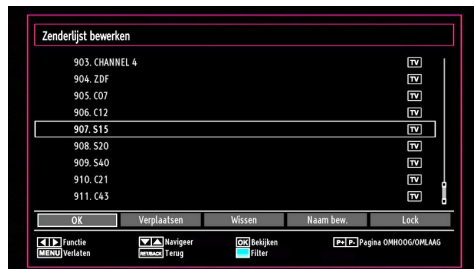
Zenderlijst bewerken

903. CHANNEL 4 TV
904. ZDF TV
905. C07 TV
906. C12 TV
907. S15 TV
908. S20 TV
909. S40 TV
910. C21 TV
911. C43 TV

OK Verplaatsen Wissen Naam bew. Lock

Functie
MENU Verlaten
Navigeer
RETURN Terug
OK Bekijken
Filter
P+ P- Pagina OMHOOG/OMLAAG